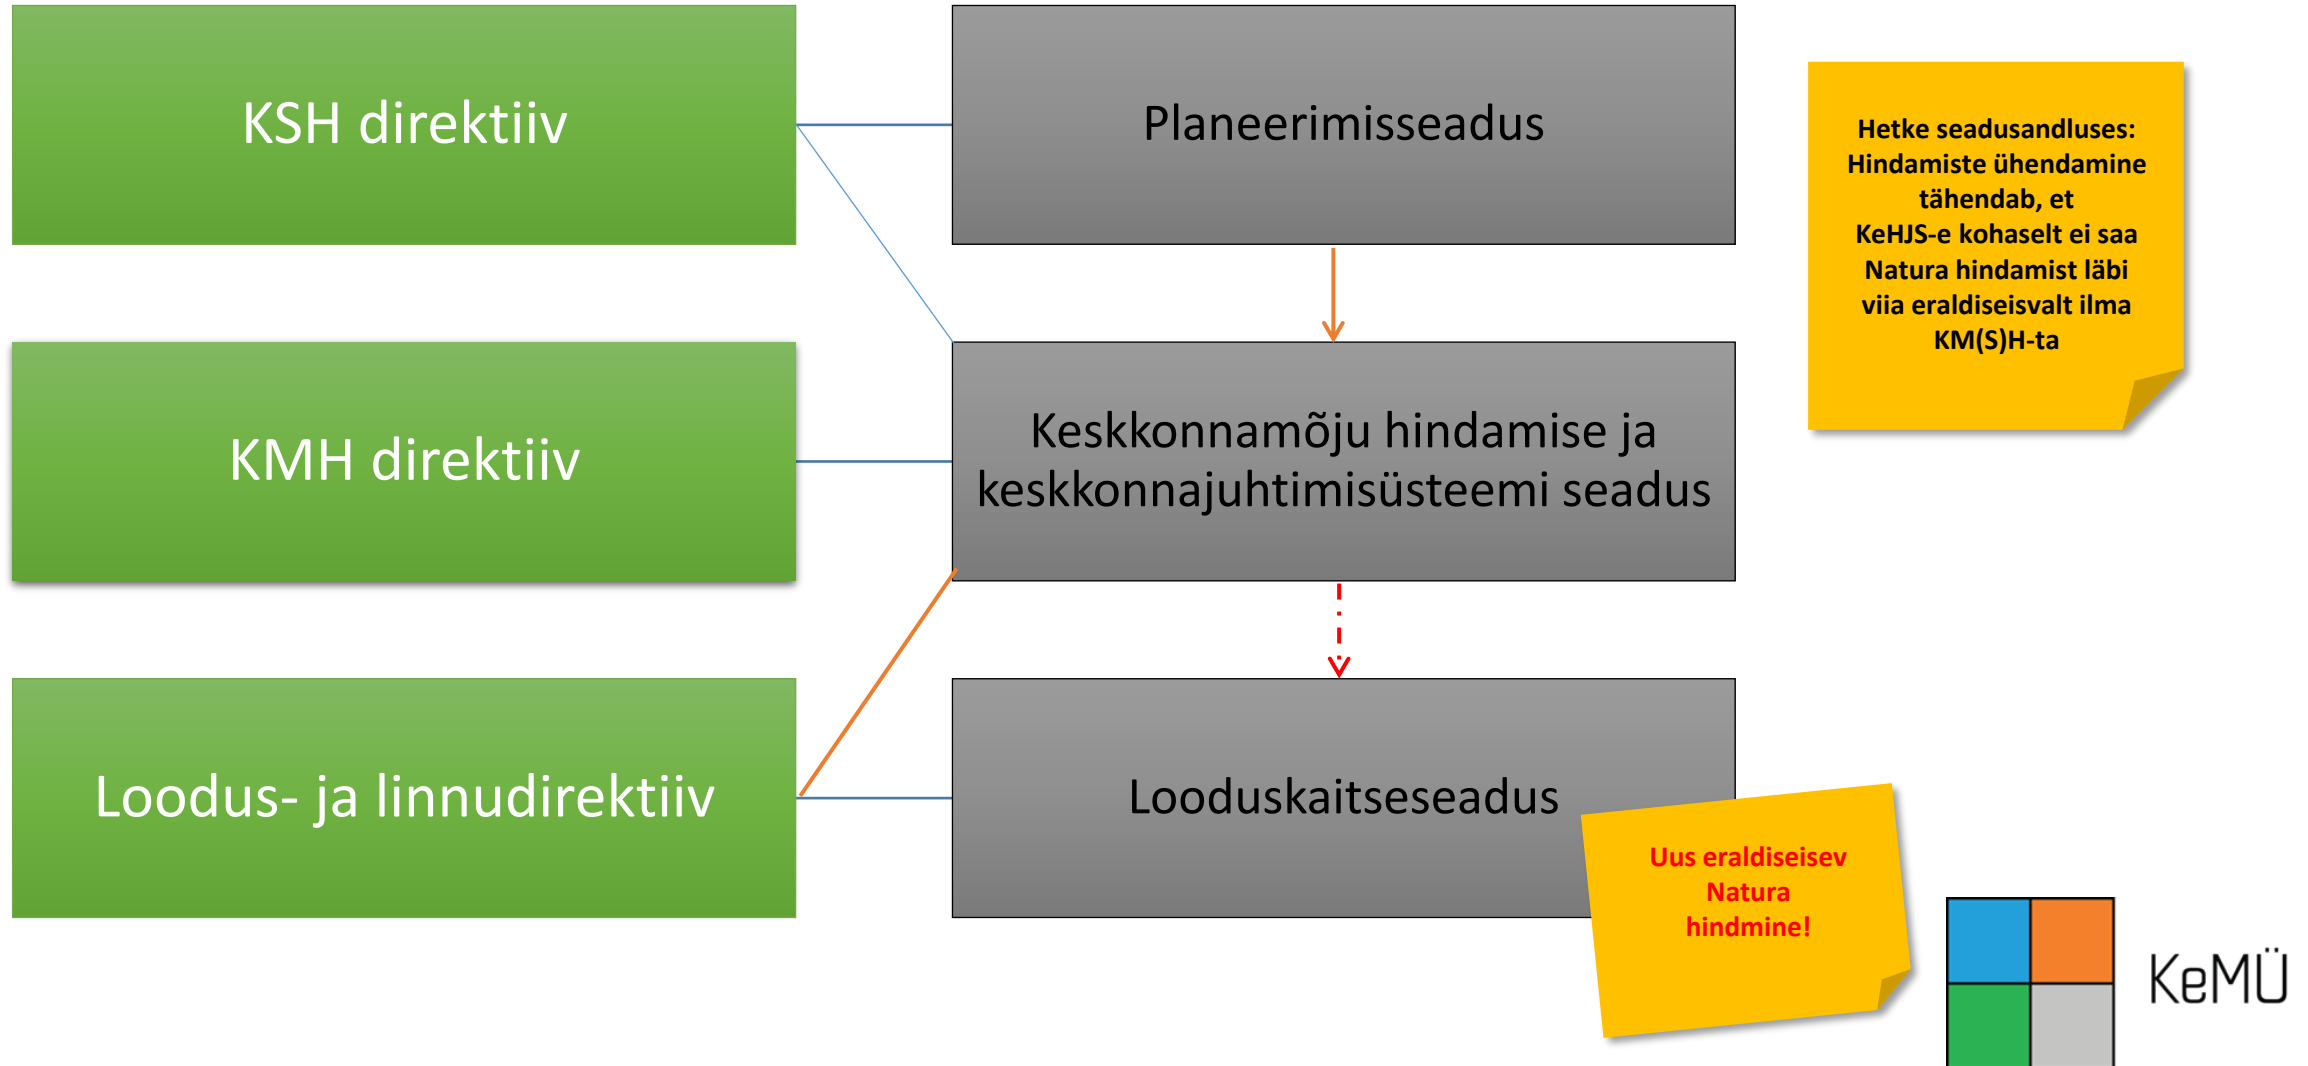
KSH direktiiv

KMH direktiiv

Loodus- ja linnudirektiiv

Planeerimisseadus

Keskkonnamõju hindamise ja keskkonnajuhtimisüsteemi seadus

Looduskaitseseadus

Hetke seadusandluses: Hindamiste ühendamine tähendab, et KeHJS-e kohaselt ei saa Natura hindamist läbi viia eraldiseisvalt ilma KM(S)H-ta

Uus eraldiseisev Natura hindmine!

KeMÜ